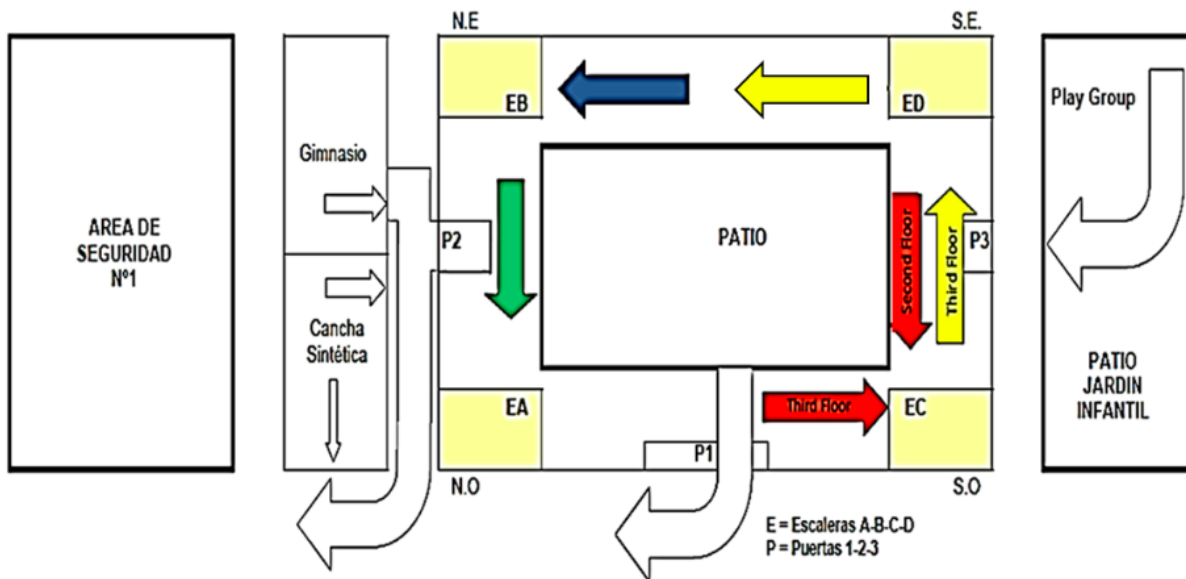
AREA DE SEGURIDAD Nº1

Gimnasio

Cancha Sintética

N.E

S.E.

EB

ED

P2

PATIO

Second Floor

Third Floor

P3

EA

Third Floor

EC

P1

N.O

S.O

Play Group

PATIO JARDIN INFANTIL

E = Escaleras A-B-C-D
P = Puertas 1-2-3